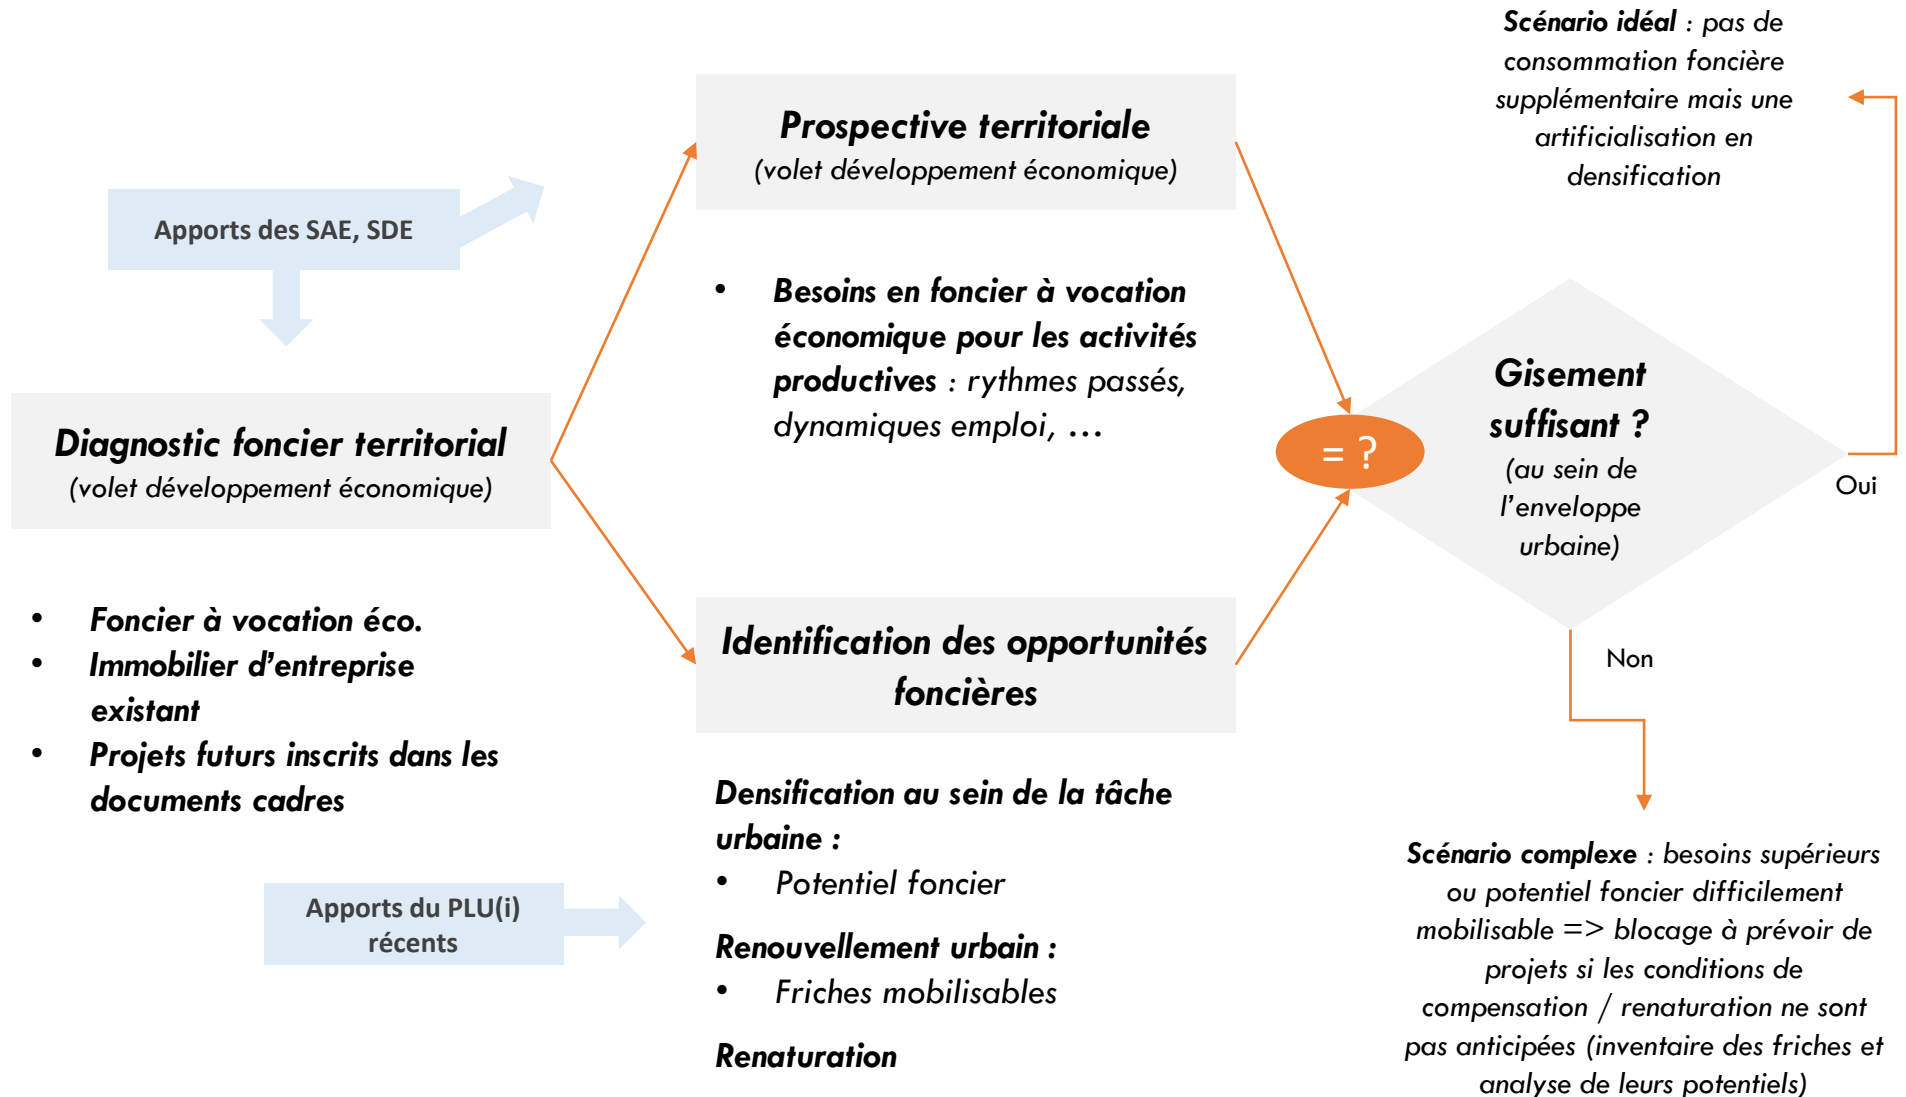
Apports des SAE, SDE

Diagnostic foncier territorial
(volet développement économique)

- Foncier à vocation éco.
- Immobilier d'entreprise existant
- Projets futurs inscrits dans les documents cadres

Apports du PLU(i) récents

Prospective territoriale
(volet développement économique)

- Besoins en foncier à vocation économique pour les activités productives : rythmes passés, dynamiques emploi, …

Identification des opportunités foncières

Densification au sein de la tâche urbaine :
- Potentiel foncier

Renouvellement urbain :
- Friches mobilisables

Renaturation

= ?

Gisement suffisant ?
(au sein de l'enveloppe urbaine)

Oui

Non

Scénario idéal : pas de consommation foncière supplémentaire mais une artificialisation en densification

Scénario complexe : besoins supérieurs ou potentiel foncier difficilement mobilisable => blocage à prévoir de projets si les conditions de compensation / renaturation ne sont pas anticipées (inventaire des friches et analyse de leurs potentiels)